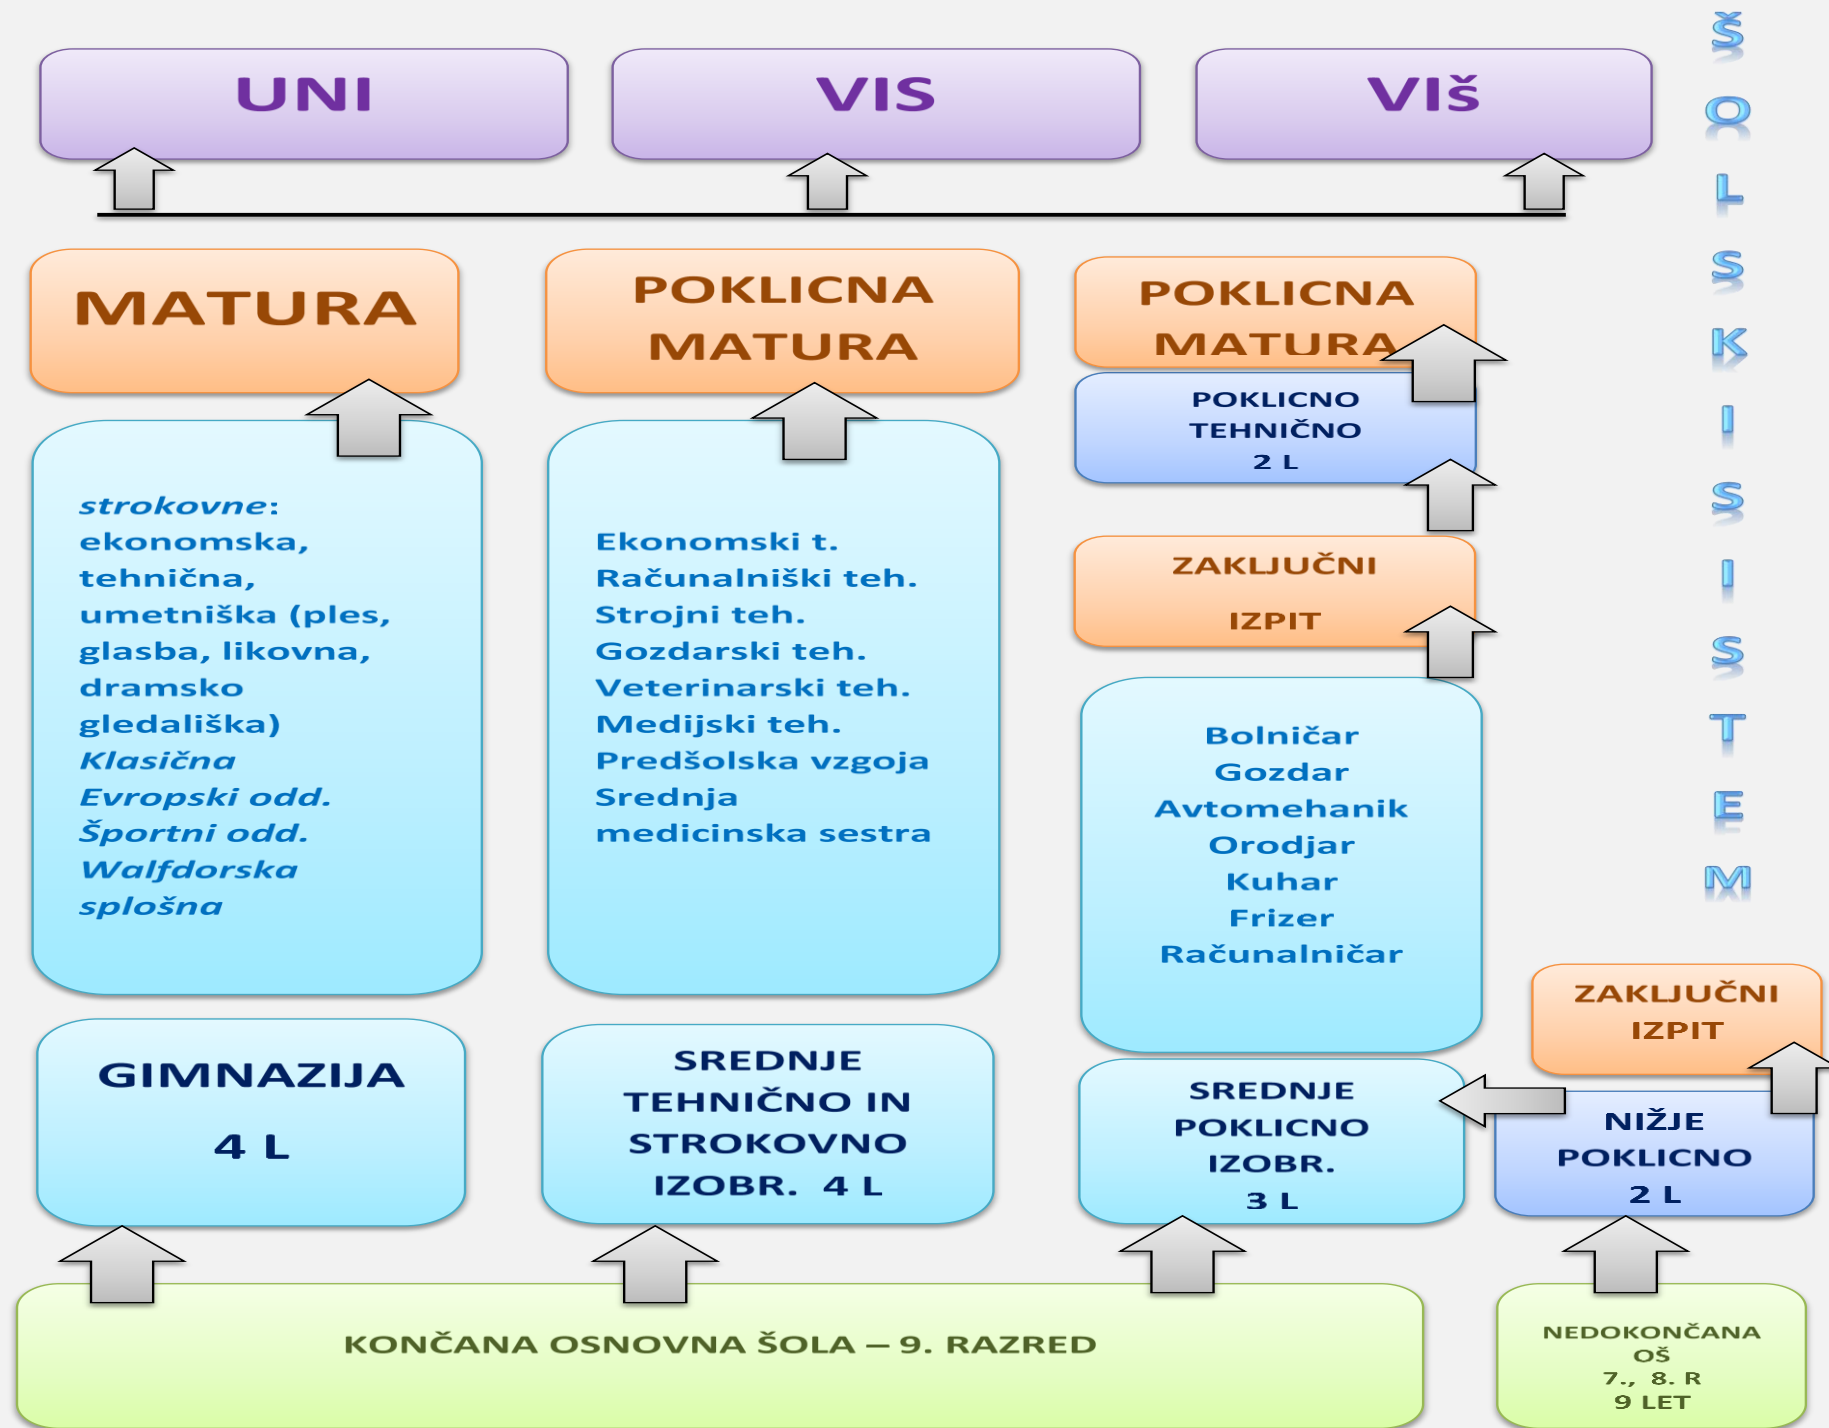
UNI

VIS

VIŠ

Š O L S K I S I S T E M

MATURA

POKLICNA MATURA

POKLICNA MATURA

POKLICNO TEHNIČNO 2 L

ZAKLJUČNI IZPIT

strokovne: ekonomska, tehnična, umetniška (ples, glasba, likovna, dramsko gledališka)
Klasična
Evropski odd.
Športni odd.
Walfdorska
splošna

Ekonomski t.
Računalniški teh.
Strojni teh.
Gozdarski teh.
Veterinarski teh.
Medijski teh.
Predšolska vzgoja
Srednja medicinska sestra

Bolničar
Gozdar
Avtomehanik
Orodjar
Kuhar
Frizer
Računalničar

ZAKLJUČNI IZPIT

GIMNAZIJA 4 L

SREDNJE TEHNIČNO IN STROKOVNO IZOBR. 4 L

SREDNJE POKLICNO IZOBR. 3 L

NIŽJE POKLICNO 2 L

KONČANA OSNOVNA ŠOLA – 9. RAZRED

NEDOKONČANA OŠ 7., 8. R 9 LET